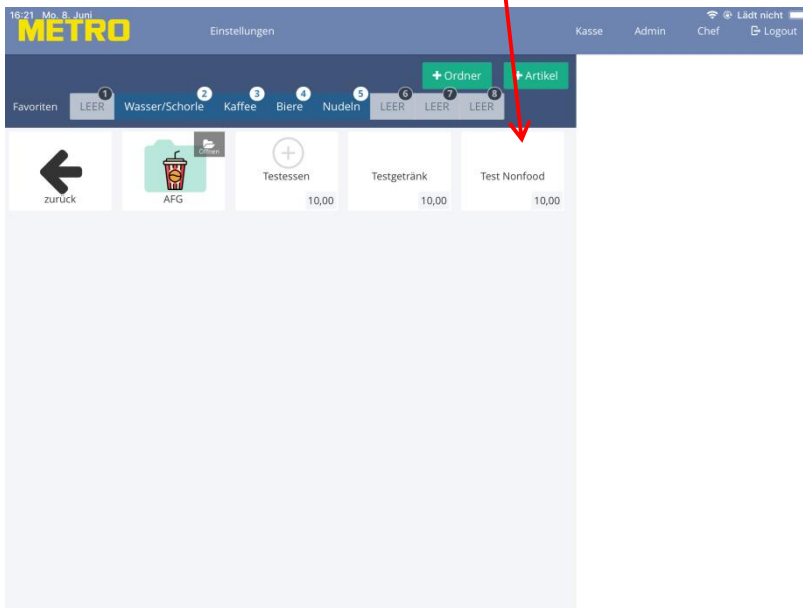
16:21 Mo. 8. Juni
METRO
Einstellungen
Kasse Admin Chef Logout
Lädt nicht

+ Ordner
+ Artikel

Favoriten
1 LEER
2 Wasser/Schorle
3 Kaffee
4 Biere
5 Nudeln
6 LEER
7 LEER
8 LEER

zurück
Öffnen
AFG
Testessen 10,00
Testgetränk 10,00
Test Nonfood 10,00